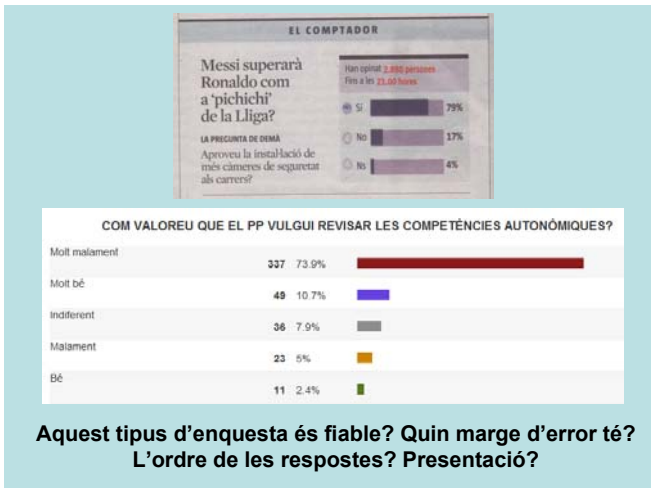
EL COMPTADOR

Messi superarà Ronaldo com a 'pichichi' de la Lliga?

Han opinat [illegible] persones
Fins a les 21.00 hores

Sí 79%
No 17%
Ns 4%

LA PREGUNTA DE DEMÀ
Aproveu la instal·lació de més càmeres de seguretat als carrers?

COM VALOREU QUE EL PP VULGUI REVISAR LES COMPETÈNCIES AUTONÒMIQUES?

| | | |
|---|---|---|
| Molt malament | 337 | 73.9% |
| Molt bé | 49 | 10.7% |
| Indiferent | 36 | 7.9% |
| Malament | 23 | 5% |
| Bé | 11 | 2.4% |

Aquest tipus d'enquesta és fiable? Quin marge d'error té? L'ordre de les respostes? Presentació?